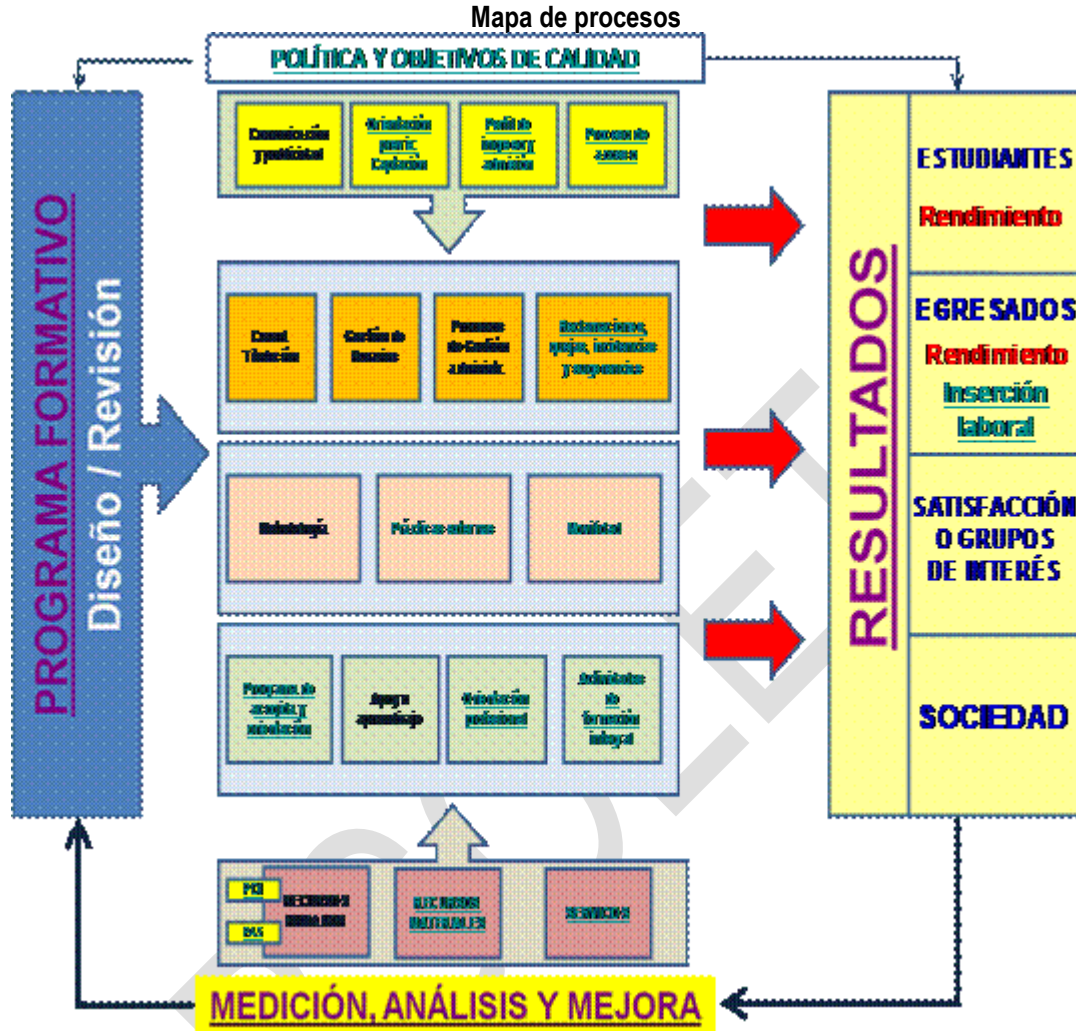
Mapa de procesos

POLÍTICA Y OBJETIVOS DE CALIDAD

PROGRAMA FORMATIVO
Diseño / Revisión

Comunicación y publicidad

Orientación preuniv. Captación

Perfil de ingreso y admisión

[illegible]

Consej. Titulación

Gestión de Horarios

Procesos de Gestión administ.

Reclamaciones, quejas, incidencias y sugerencias

Metodología

Prácticas externas

Movilidad

Programas de acogida y nivelación

Apoyo aprendizaje

Orientación profesional

Actividades de formación integral

PDI

PAS

RECURSOS HUMANOS

RECURSOS MATERIALES

SERVICIOS

RESULTADOS

ESTUDIANTES
Rendimiento

EGRESADOS
Rendimiento
Inserción laboral

SATISFACCIÓN O GRUPOS DE INTERÉS

SOCIEDAD

MEDICIÓN, ANÁLISIS Y MEJORA